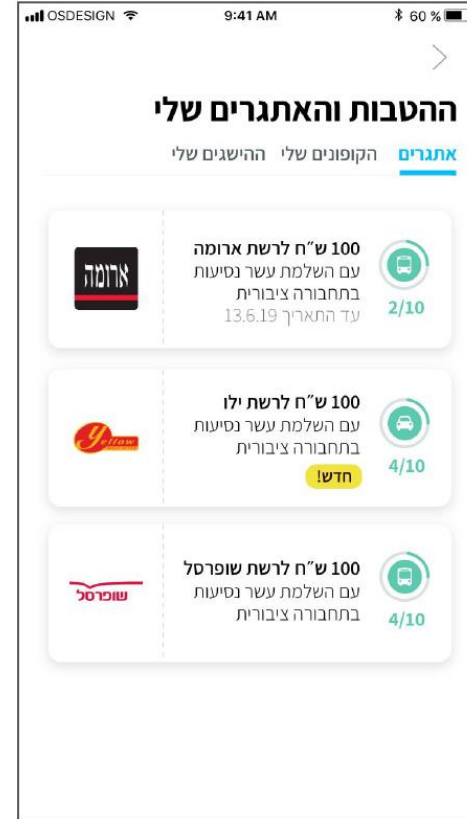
OSDESIGN 9:41 AM 60 %

ההטבות והאתגרים שלי

אתגרים הקופונים שלי ההישגים שלי

100 ש״ח לרשת ארומה
עם השלמת עשר נסיעות בתחבורה ציבורית
עד התאריך 13.6.19
2/10
ארומה

100 ש״ח לרשת ילו
עם השלמת עשר נסיעות בתחבורה ציבורית
חדש!
4/10
Yellow

100 ש״ח לרשת שופרסל
עם השלמת עשר נסיעות בתחבורה ציבורית
4/10
שופרסל